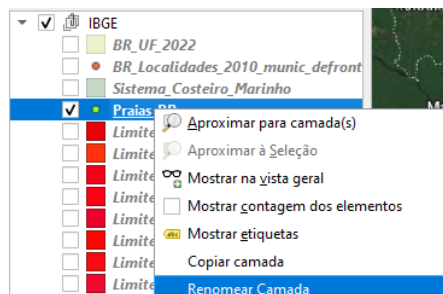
IBGE
BR_UF_2022
BR_Localidades_2010_munic_defront
Sistema_Costeiro_Marinho
Praias_BR
Limite
Limite
Limite
Limite
Limite
Limite
Limite
Limite
Aproximar para camada(s)
Aproximar à Seleção
Mostrar na vista geral
Mostrar contagem dos elementos
Mostrar etiquetas
Copiar camada
Renomear Camada